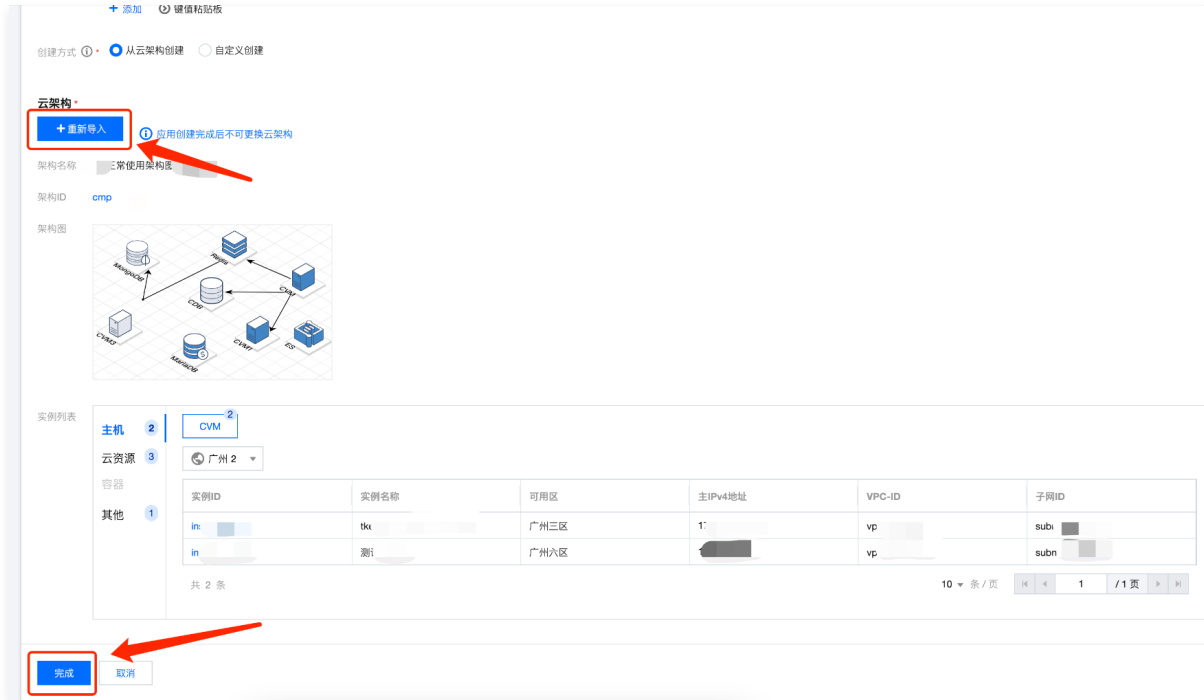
+ 添加 键值粘贴板

创建方式 * 从云架构创建 自定义创建

云架构 *

+ 重新导入

应用创建完成后不可更换云架构

架构名称 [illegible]常使用架构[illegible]

架构ID cmp

架构图

MongoDB

Redis

CVM2

CDB

CVM3

CVM1

ES

MariaDB

实例列表

主机 2

云资源 3

容器

其他 1

CVM 2

广州 2

| 实例ID | 实例名称 | 可用区 | 主IPv4地址 | VPC-ID | 子网ID |
|---|---|---|---|---|---|
| ins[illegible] | tk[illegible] | 广州三区 | 1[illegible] | vp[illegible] | sub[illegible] |
| in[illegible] | 测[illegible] | 广州六区 | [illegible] | vp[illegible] | subn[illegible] |

共 2 条

10 条 / 页

1 / 1 页

完成 取消